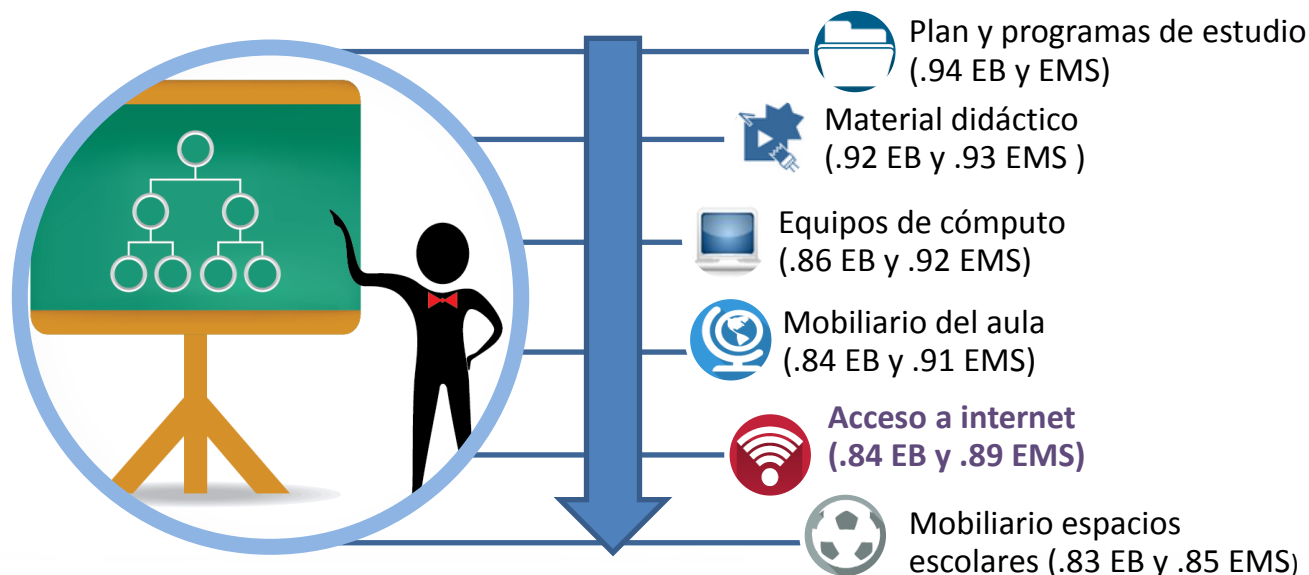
Plan y programas de estudio (.94 EB y EMS)

Material didáctico (.92 EB y .93 EMS )

Equipos de cómputo (.86 EB y .92 EMS)

Mobiliario del aula (.84 EB y .91 EMS)

Acceso a internet (.84 EB y .89 EMS)

Mobiliario espacios escolares (.83 EB y .85 EMS)